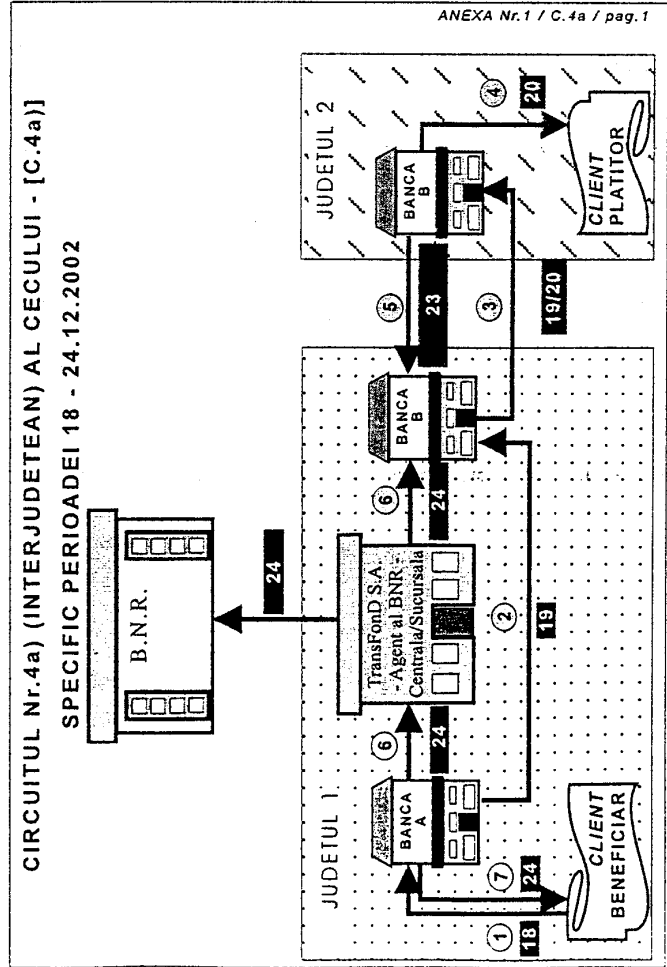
ANEXA Nr.1 / C.4a / pag.1

CIRCUITUL Nr.4a) (INTERJUDETEAN) AL CECULUI - [C.4a)]
SPECIFIC PERIOADEI 18 - 24.12.2002

JUDETUL 2

BANCA B

4

20

CLIENT PLATITOR

5

23

3

19/20

JUDETUL 1

BANCA B

6

24

B.N.R.

24

TransFonD S.A. - Agent al BNR - Centrala/Sucursala

2

19

6

24

BANCA A

7

24

1

18

CLIENT BENEFICIAR